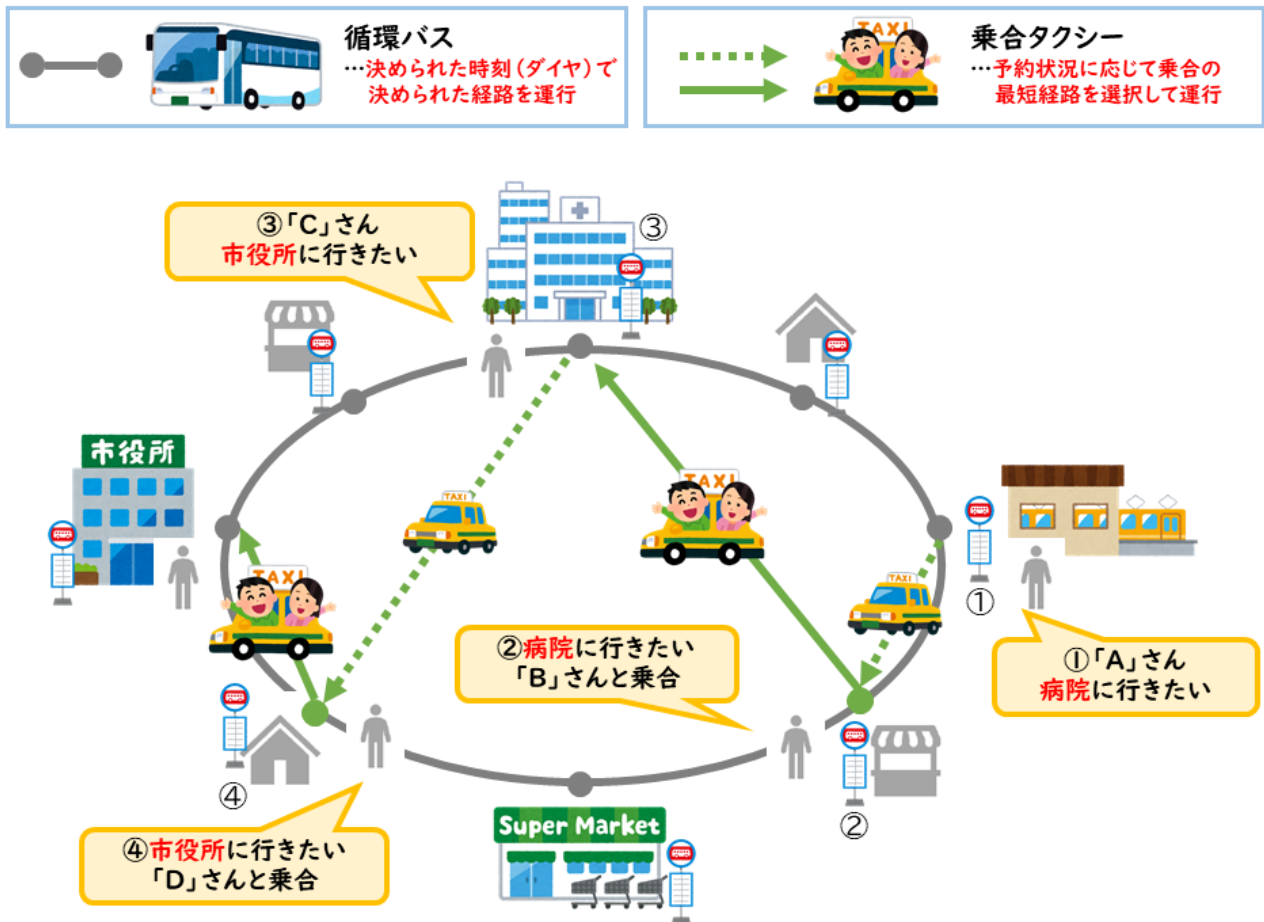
循環バス
…決められた時刻（ダイヤ）で決められた経路を運行

TAXI
乗合タクシー
…予約状況に応じて乗合の最短経路を選択して運行

③「C」さん
市役所に行きたい

③

市役所

TAXI

TAXI

TAXI

TAXI

①

②病院に行きたい
「B」さんと乗合

①「A」さん
病院に行きたい

④

②

Super Market

④市役所に行きたい
「D」さんと乗合